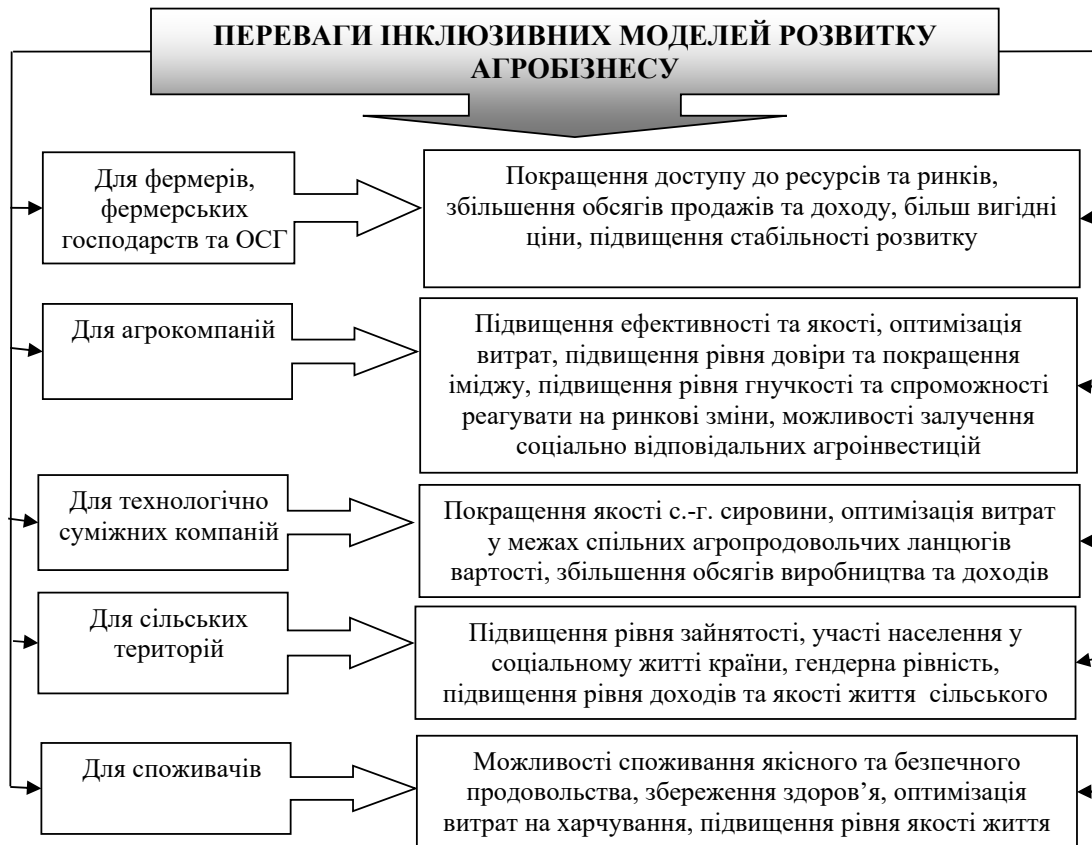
ПЕРЕВАГИ ІНКЛЮЗИВНИХ МОДЕЛЕЙ РОЗВИТКУ АГРОБІЗНЕСУ

Для фермерів, фермерських господарств та ОСГ

Покращення доступу до ресурсів та ринків, збільшення обсягів продажів та доходу, більш вигідні ціни, підвищення стабільності розвитку

Для агрокомпаній

Підвищення ефективності та якості, оптимізація витрат, підвищення рівня довіри та покращення іміджу, підвищення рівня гнучкості та спроможності реагувати на ринкові зміни, можливості залучення соціально відповідальних агроінвестицій

Для технологічно суміжних компаній

Покращення якості с.-г. сировини, оптимізація витрат у межах спільних агропродовольчих ланцюгів вартості, збільшення обсягів виробництва та доходів

Для сільських територій

Підвищення рівня зайнятості, участі населення у соціальному житті країни, гендерна рівність, підвищення рівня доходів та якості життя сільського

Для споживачів

Можливості споживання якісного та безпечного продовольства, збереження здоров'я, оптимізація витрат на харчування, підвищення рівня якості життя